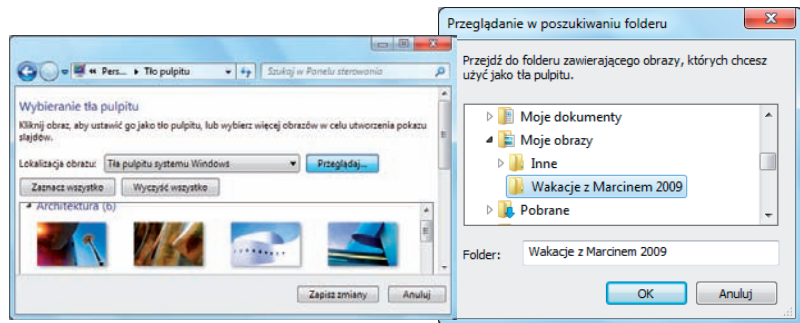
« Pers... ▸ Tło pulpitu

Szukaj w Panelu sterowania

Wybieranie tła pulpitu

Kliknij obraz, aby ustawić go jako tło pulpitu, lub wybierz więcej obrazów w celu utworzenia pokazu slajdów.

Lokalizacja obrazu: Tła pulpitu systemu Windows

Przeglądaj...

Zaznacz wszystko

Wyczyść wszystko

Architektura (6)

Zapisz zmiany

Anuluj

Przeglądanie w poszukiwaniu folderu

Przejdź do folderu zawierającego obrazy, których chcesz użyć jako tła pulpitu.

Moje dokumenty

Moje obrazy

Inne

Wakacje z Marcinem 2009

Pobrane

Folder: Wakacje z Marcinem 2009

OK

Anuluj